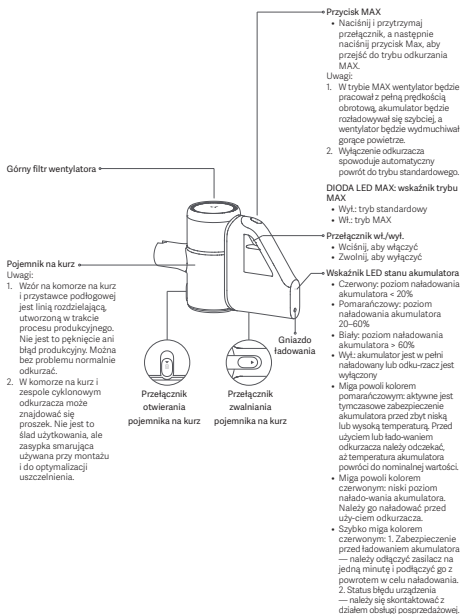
Przycisk MAX
• Naciśnij i przytrzymaj przełącznik, a następnie naciśnij przycisk Max, aby przejść do trybu odkurzania MAX.
Uwagi:
1. W trybie MAX wentylator będzie pracował z pełną prędkością obrotową, akumulator będzie rozładowywał się szybciej, a wentylator będzie wydmuchiwał gorące powietrze.
2. Wyłączenie odkurzacza spowoduje automatyczny powrót do trybu standardowego.

DIODA LED MAX: wskaźnik trybu MAX
• Wył.: tryb standardowy
• Wł.: tryb MAX

Przełącznik wł./wył.
• Wciśnij, aby włączyć
• Zwolnij, aby wyłączyć

Wskaźnik LED stanu akumulatora
• Czerwony: poziom naładowania akumulatora < 20%
• Pomarańczowy: poziom naładowania akumulatora 20–60%
• Biały: poziom naładowania akumulatora > 60%
• Wył: akumulator jest w pełni naładowany lub odku-rzacz jest wyłączony
• Miga powoli kolorem pomarańczowym: aktywne jest tymczasowe zabezpieczenie akumulatora przed zbyt niską lub wysoką temperaturą. Przed użyciem lub łado-waniem odkurzacza należy odczekać, aż temperatura akumulatora powróci do nominalnej wartości.
• Miga powoli kolorem czerwonym: niski poziom nałado-wania akumulatora. Należy go naładować przed uży-ciem odkurzacza.
• Szybko miga kolorem czerwonym: 1. Zabezpieczenie przed ładowaniem akumulatora — należy odłączyć zasilacz na jedną minutę i podłączyć go z powrotem w celu naładowania. 2. Status błędu urządzenia — należy się skontaktować z działem obsługi posprzedażowej.

Górny filtr wentylatora

Pojemnik na kurz
Uwagi:
1. Wzór na komorze na kurz i przystawce podłogowej jest linią rozdzielającą, utworzoną w trakcie procesu produkcyjnego. Nie jest to pęknięcie ani błąd produkcyjny. Można bez problemu normalnie odkurzać.
2. W komorze na kurz i zespole cyklonowym odkurzacza może znajdować się proszek. Nie jest to ślad użytkowania, ale zasypka smarująca używana przy montażu i do optymalizacji uszczelnienia.

Przełącznik otwierania pojemnika na kurz

Przełącznik zwalniania pojemnika na kurz

Gniazdo ładowania